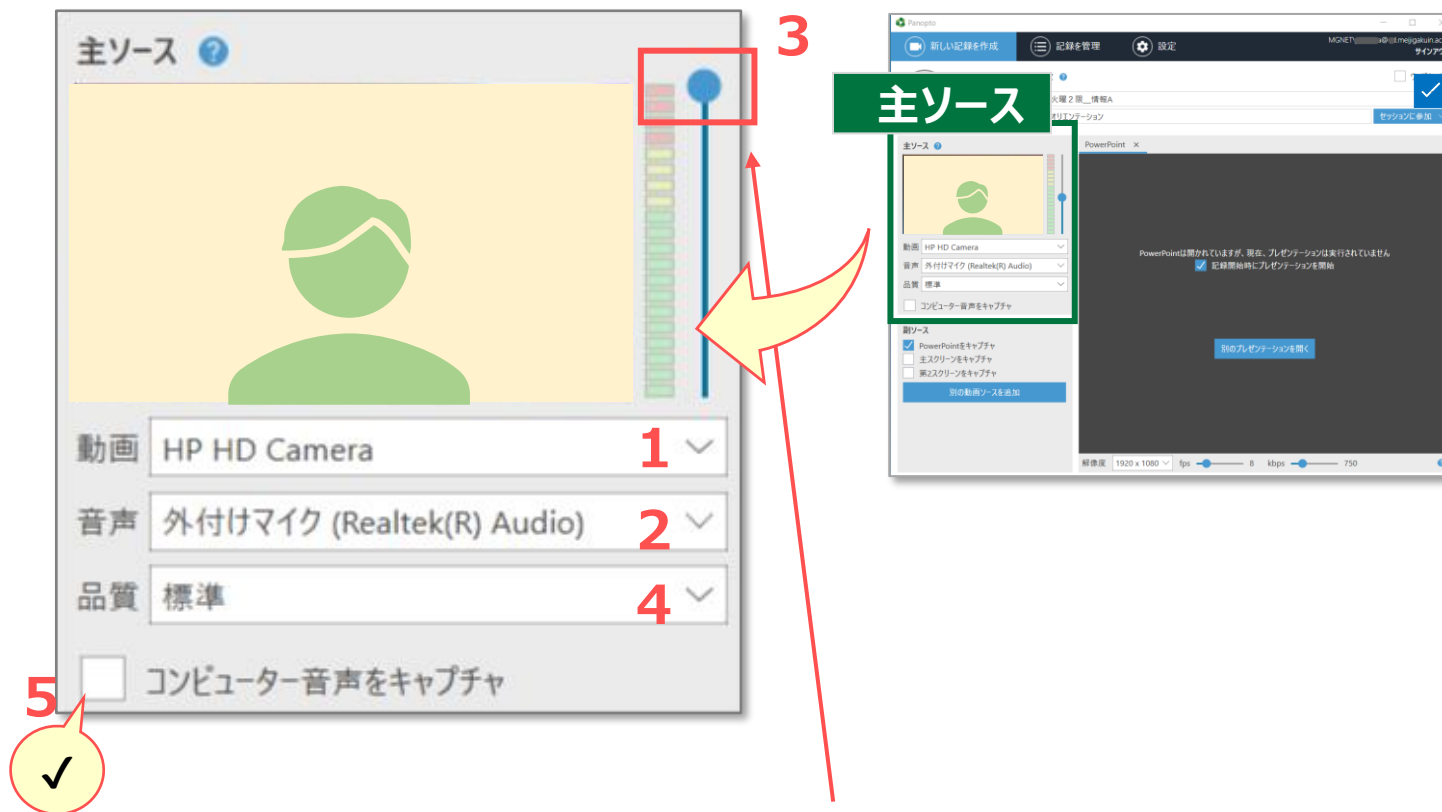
主ソース

3

動画 HP HD Camera 1

音声 外付けマイク (Realtek(R) Audio) 2

品質 標準 4

5 コンピューター音声をキャプチャ

✓

Panopto

新しい記録を作成 記録を管理 設定

MGNET\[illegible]@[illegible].meijigakuin.ac

サインアウ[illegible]

主ソース

火曜２限＿情報A

オリエンテーション

セッションに参加

主ソース

動画 HP HD Camera

音声 外付けマイク (Realtek(R) Audio)

品質 標準

コンピューター音声をキャプチャ

副ソース

PowerPointをキャプチャ

主スクリーンをキャプチャ

第2スクリーンをキャプチャ

別の動画ソースを追加

PowerPoint ×

PowerPointは開かれていますが、現在、プレゼンテーションは実行されていません

記録開始時にプレゼンテーションを開始

別のプレゼンテーションを開く

解像度 1920 x 1080 fps 8 kbps 750